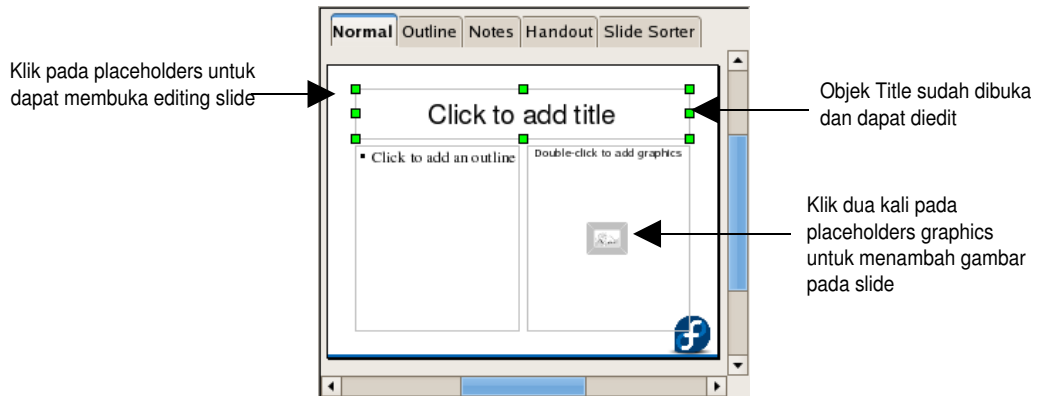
Normal | Outline | Notes | Handout | Slide Sorter

Klik pada placeholders untuk dapat membuka editing slide

Click to add title

Objek Title sudah dibuka dan dapat diedit

Click to add an outline

Double-click to add graphics

Klik dua kali pada placeholders graphics untuk menambah gambar pada slide